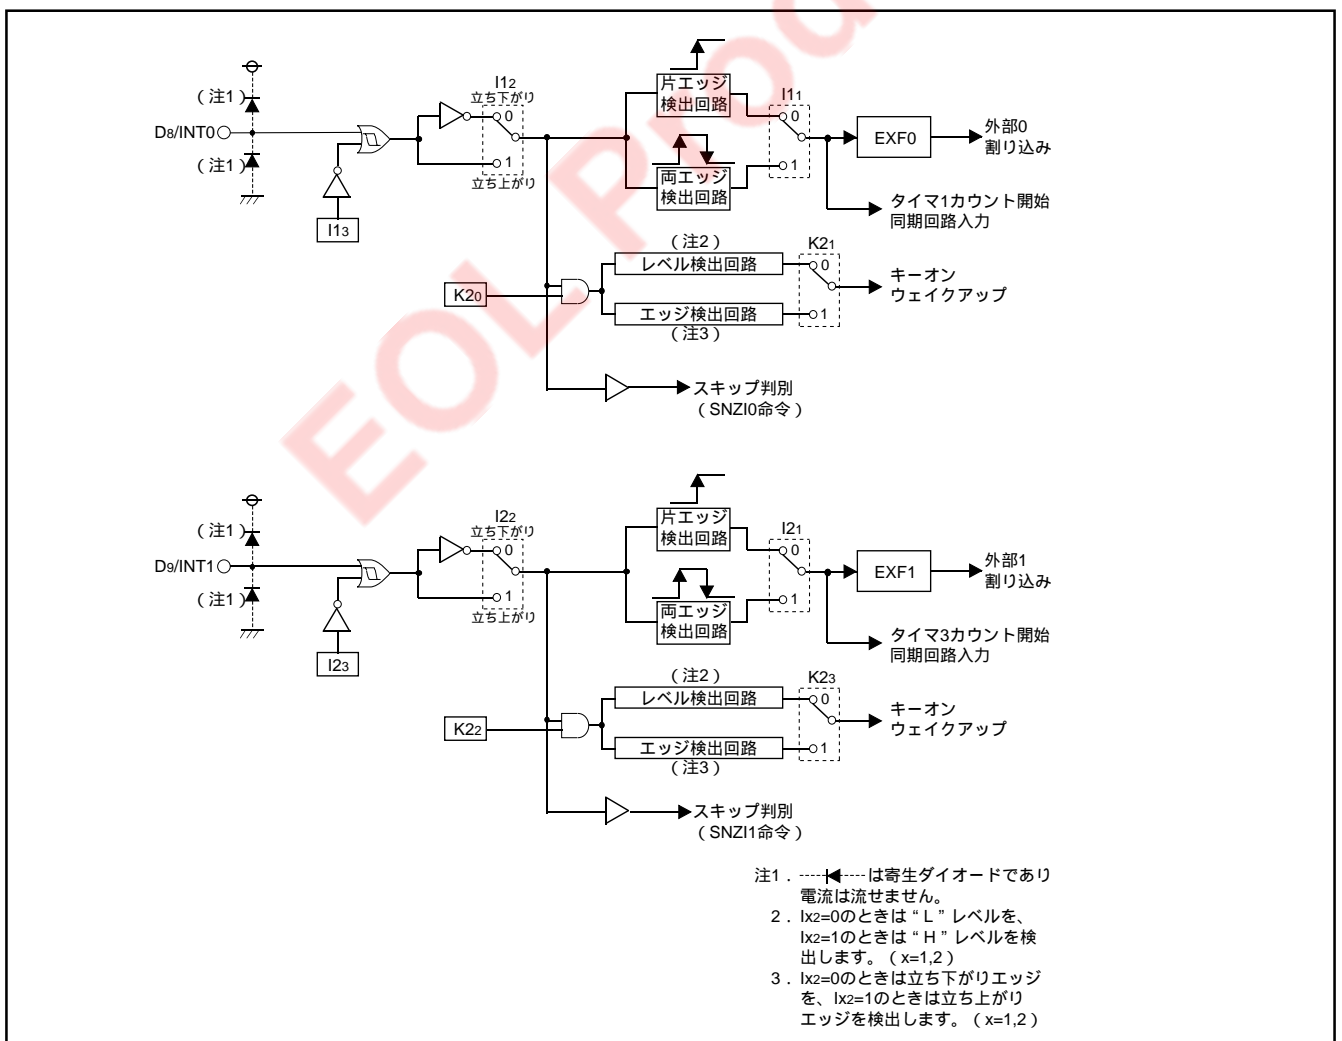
EOL Prod

(注1)
$D_8$/INT0
(注1)
$I1_3$
$I1_2$
立ち下がり
0
1
立ち上がり
片エッジ検出回路
両エッジ検出回路
$I1_1$
0
1
EXF0
外部0割り込み
タイマ1カウント開始同期回路入力
(注2)
レベル検出回路
$K2_1$
0
1
キーオン
ウェイクアップ
$K2_0$
エッジ検出回路
(注3)
スキップ判別
(SNZI0命令)

(注1)
$D_9$/INT1
(注1)
$I2_3$
$I2_2$
立ち下がり
0
1
立ち上がり
片エッジ検出回路
両エッジ検出回路
$I2_1$
0
1
EXF1
外部1割り込み
タイマ3カウント開始同期回路入力
(注2)
レベル検出回路
$K2_3$
0
1
キーオン
ウェイクアップ
$K2_2$
エッジ検出回路
(注3)
スキップ判別
(SNZI1命令)

注1. ----▶|----は寄生ダイオードであり電流は流せません。
2. $Ix_2$=0のときは"L"レベルを、$Ix_2$=1のときは"H"レベルを検出します。(x=1,2)
3. $Ix_2$=0のときは立ち下がりエッジを、$Ix_2$=1のときは立ち上がりエッジを検出します。(x=1,2)